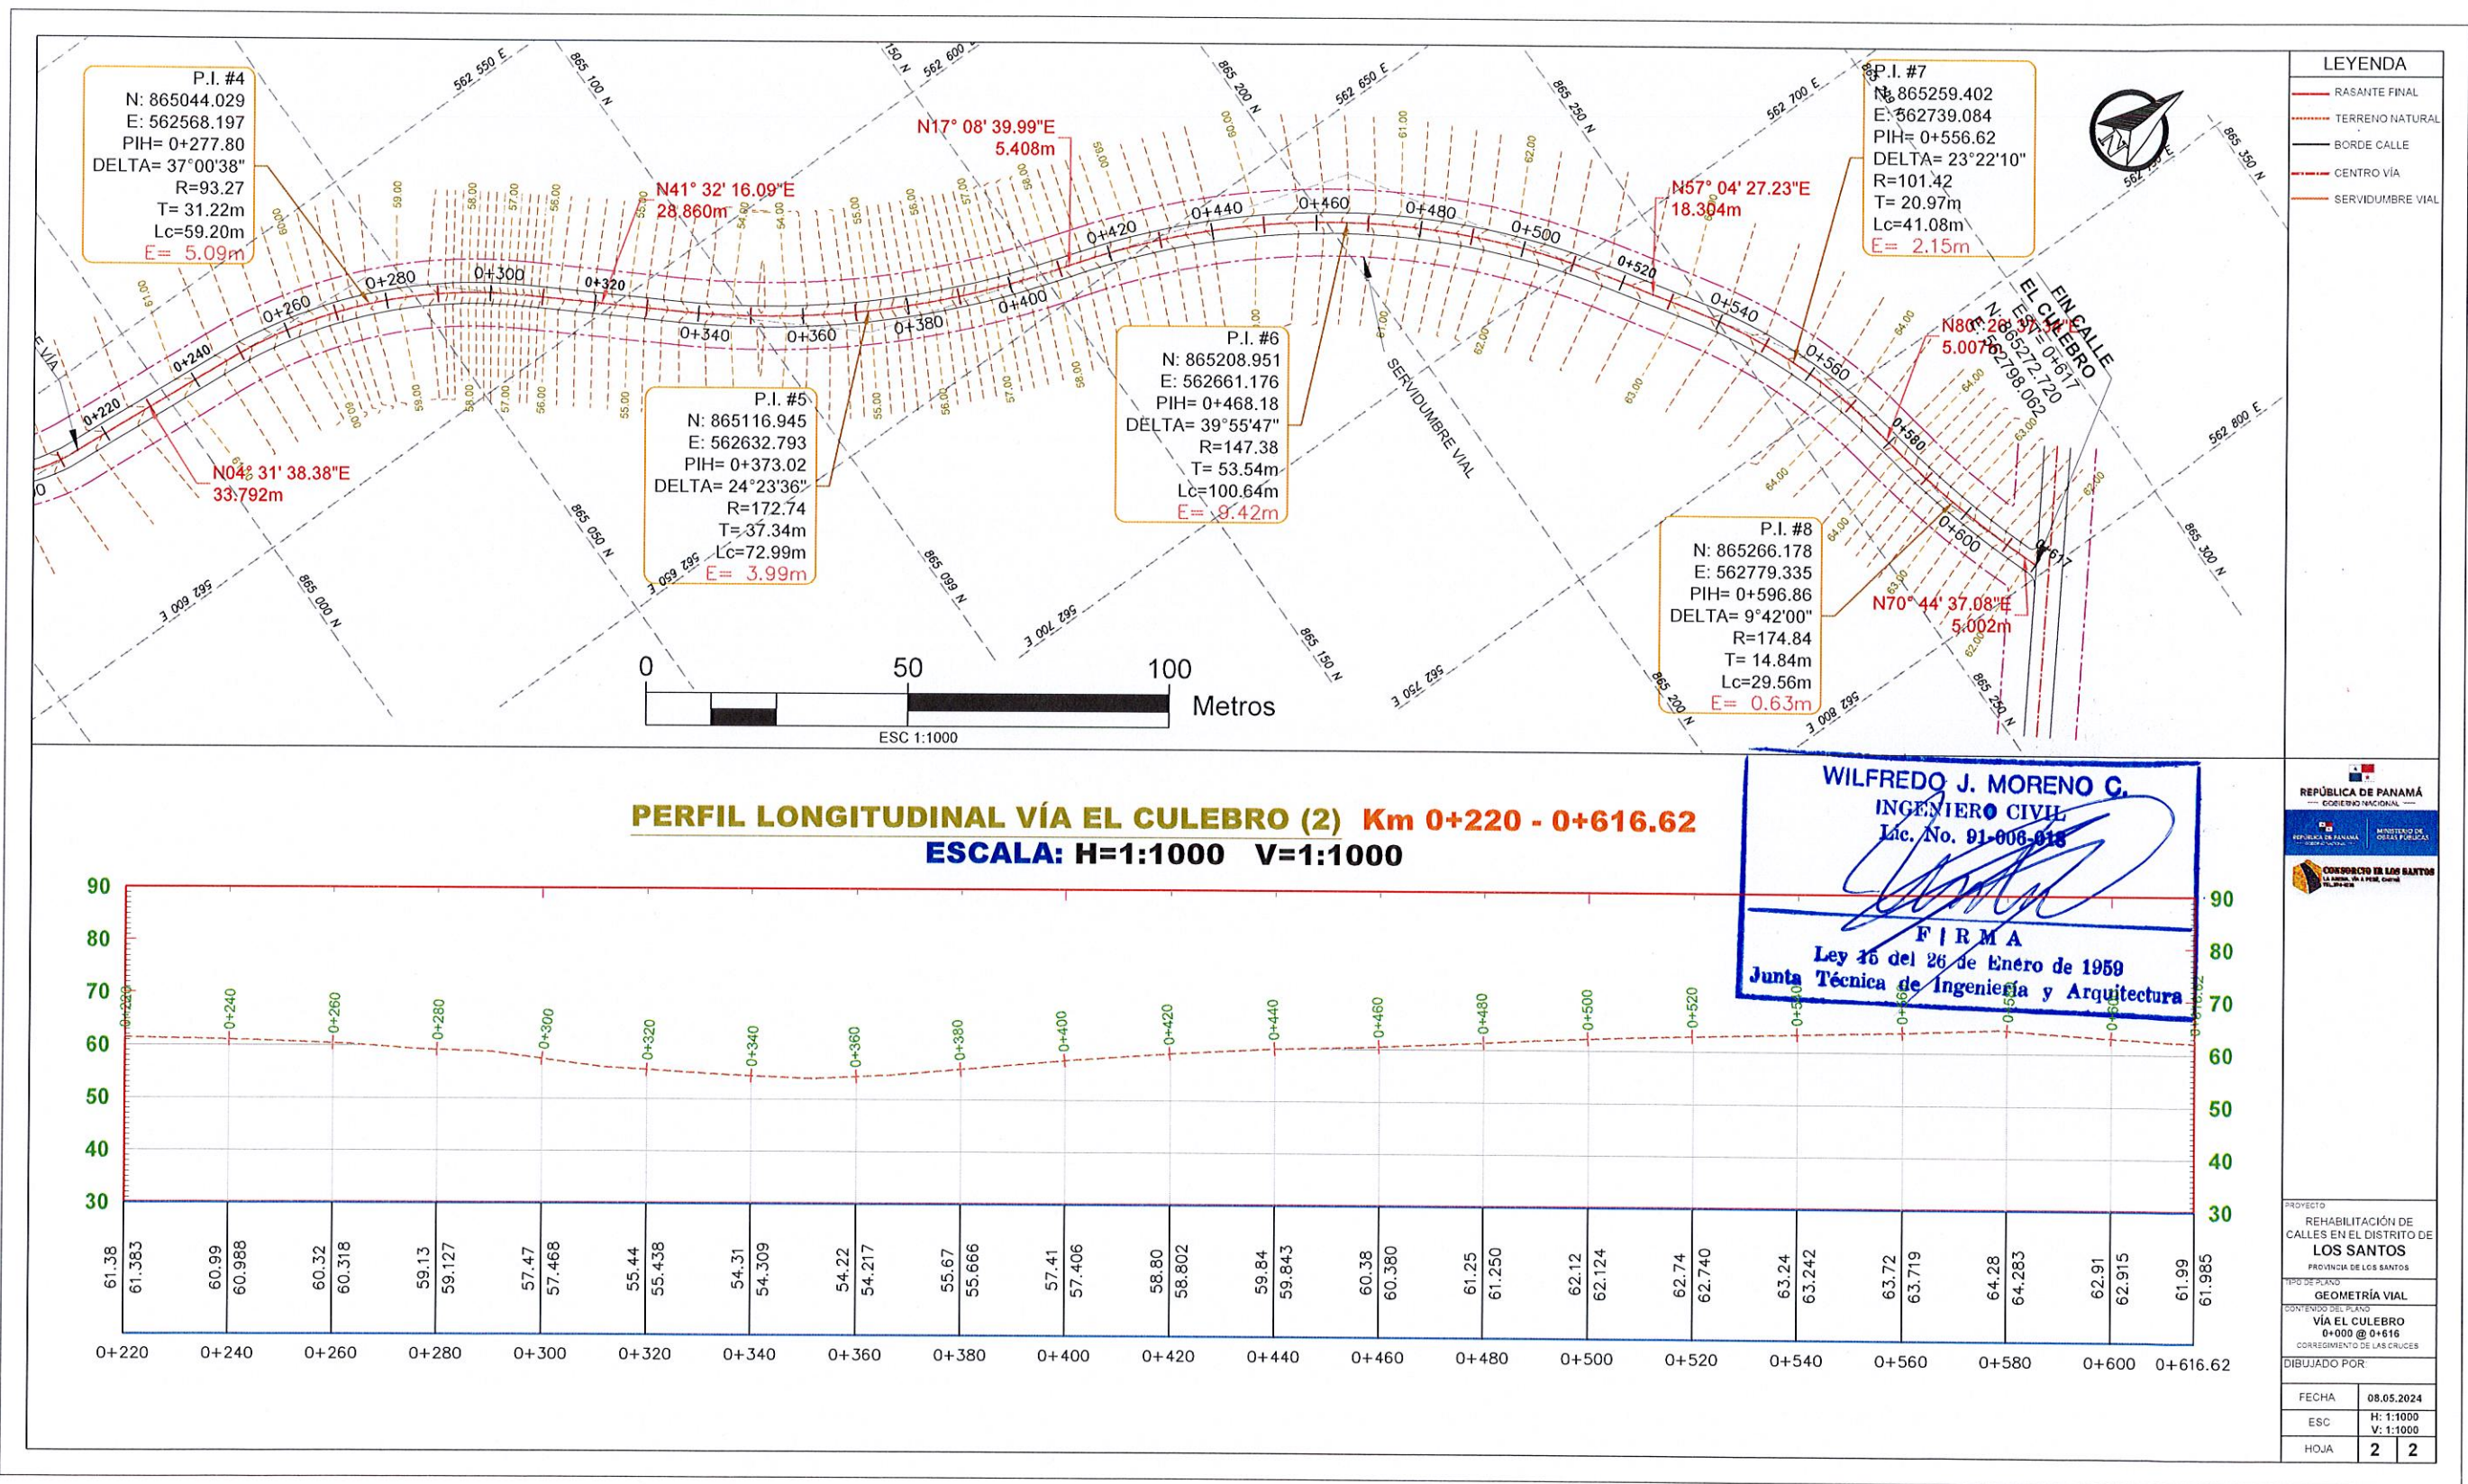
P.I. #4
N: 865044.029
E: 562568.197
PIH= 0+277.80
DELTA= 37°00'38"
R=93.27
T= 31.22m
Lc=59.20m
E= 5.09m

P.I. #5
N: 865116.945
E: 562632.793
PIH= 0+373.02
DELTA= 24°23'36"
R=172.74
T=37.34m
Lc=72.99m
E= 3.99m

P.I. #6
N: 865208.951
E: 562661.176
PIH= 0+468.18
DELTA= 39°55'47"
R=147.38
T= 53.54m
Lc=100.64m
E= 9.42m

P.I. #7
N: 865259.402
E: 562739.084
PIH= 0+556.62
DELTA= 23°22'10"
R=101.42
T= 20.97m
Lc=41.08m
E= 2.15m

P.I. #8
N: 865266.178
E: 562779.335
PIH= 0+596.86
DELTA= 9°42'00"
R=174.84
T= 14.84m
Lc=29.56m
E= 0.63m

N04° 31' 38.38"E
33.792m

N41° 32' 16.09"E
28.860m

N17° 08' 39.99"E
5.408m

N57° 04' 27.23"E
18.304m

N80° 26' 37.34"E
5.007m

N70° 44' 37.08"E
5.002m

FIN CALLE
EL CULEBRO
E= 0+617
N: 865272.720
E: 562798.062

SERVIDUMBRE VIAL

0+220 0+240 0+260 0+280 0+300 0+320 0+340 0+360 0+380 0+400 0+420 0+440 0+460 0+480 0+500 0+520 0+540 0+560 0+580 0+600 0+617

562 550 E 562 600 E 562 650 E 562 700 E 562 750 E 562 800 E
865 000 N 865 050 N 865 100 N 865 150 N 865 200 N 865 250 N 865 300 N 865 350 N

0 50 100
Metros
ESC 1:1000

LEYENDA
RASANTE FINAL
TERRENO NATURAL
BORDE CALLE
CENTRO VÍA
SERVIDUMBRE VIAL

WILFREDO J. MORENO C.
INGENIERO CIVIL
Lic. No. 91-006-018
FIRMA
Ley 15 del 26 de Enero de 1959
Junta Técnica de Ingeniería y Arquitectura

PERFIL LONGITUDINAL VÍA EL CULEBRO (2) Km 0+220 - 0+616.62
ESCALA: H=1:1000 V=1:1000

90 80 70 60 50 40 30

| 61.38 | 60.99 | 60.32 | 59.13 | 57.47 | 55.44 | 54.31 | 54.22 | 55.67 | 57.41 | 58.80 | 59.84 | 60.38 | 61.25 | 62.12 | 62.74 | 63.24 | 63.72 | 64.28 | 62.91 | 61.99 |
|---|---|---|---|---|---|---|---|---|---|---|---|---|---|---|---|---|---|---|---|---|
| 61.383 | 60.988 | 60.318 | 59.127 | 57.468 | 55.438 | 54.309 | 54.217 | 55.666 | 57.406 | 58.802 | 59.843 | 60.380 | 61.250 | 62.124 | 62.740 | 63.242 | 63.719 | 64.283 | 62.915 | 61.985 |

0+220 0+240 0+260 0+280 0+300 0+320 0+340 0+360 0+380 0+400 0+420 0+440 0+460 0+480 0+500 0+520 0+540 0+560 0+580 0+600 0+616.62

REPÚBLICA DE PANAMÁ
GOBIERNO NACIONAL
MINISTERIO DE OBRAS PÚBLICAS
CONSORCIO EL LOS SANTOS

PROYECTO
REHABILITACIÓN DE CALLES EN EL DISTRITO DE
LOS SANTOS
PROVINCIA DE LOS SANTOS
TIPO DE PLANO
GEOMETRÍA VIAL
CONTENIDO DEL PLANO
VÍA EL CULEBRO
0+000 @ 0+616
CORREGIMIENTO DE LAS CRUCES
DIBUJADO POR:
FECHA 08.05.2024
ESC H: 1:1000 V: 1:1000
HOJA 2 2